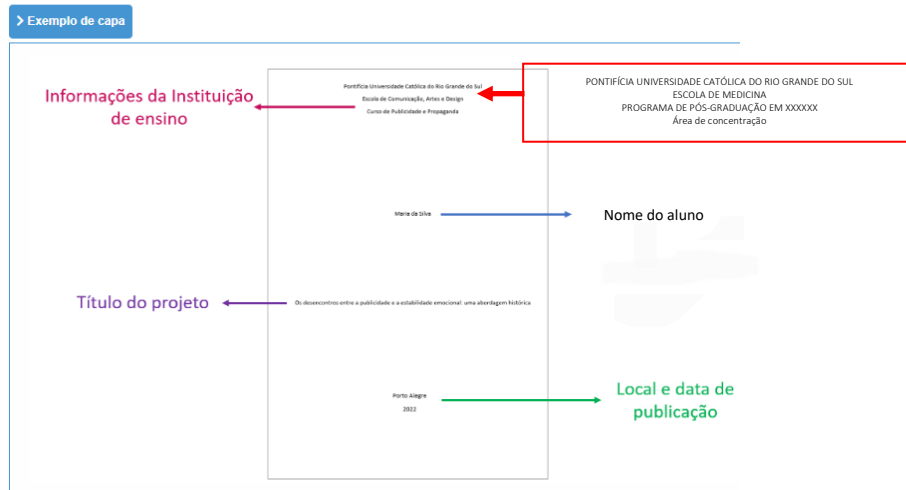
Exemplo de capa

Informações da Instituição de ensino

Pontifícia Universidade Católica do Rio Grande do Sul
Escola de Comunicação, Artes e Design
Curso de Publicidade e Propaganda

PONTIFÍCIA UNIVERSIDADE CATÓLICA DO RIO GRANDE DO SUL
ESCOLA DE MEDICINA
PROGRAMA DE PÓS-GRADUAÇÃO EM XXXXXX
Área de concentração

Maria da Silva

Nome do aluno

Título do projeto

Os desencontros entre a publicidade e a estabilidade emocional: uma abordagem histórica

Porto Alegre
2022

Local e data de publicação